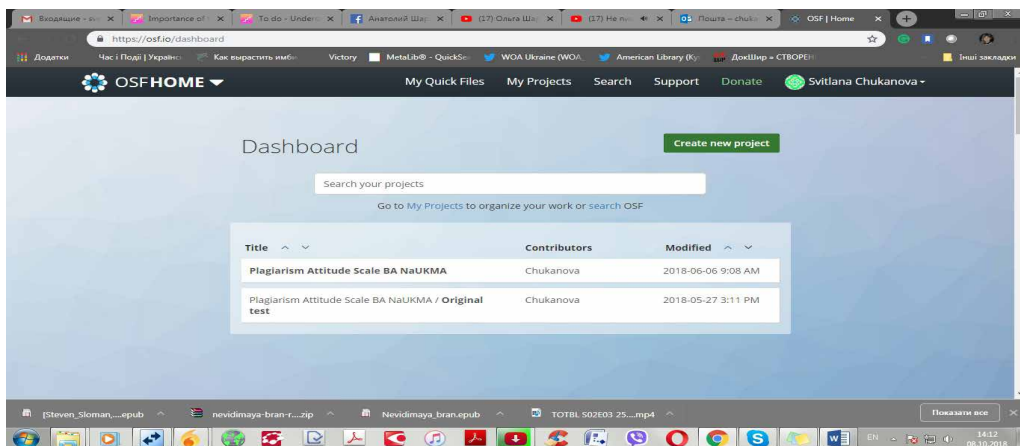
Входящие - svi | Importance of | To do - Underst | Анатолий Шар | (17) Ольга Ша | (17) Не ло | Пошта – chuka | OSF | Home

https://osf.io/dashboard

Додатки | Час і Події | Україна | Как вырастить имби | Victory | MetaLib® - QuickSe | WOA Ukraine (WOA | American Library (Ку | ДокШир » СТВОРЕН | Інші закладки

OSFHOME | My Quick Files | My Projects | Search | Support | Donate | Svitlana Chukanova

Dashboard

Create new project

Search your projects

Go to My Projects to organize your work or search OSF

| Title | Contributors | Modified |
|---|---|---|
| Plagiarism Attitude Scale BA NaUKMA | Chukanova | 2018-06-06 9:08 AM |
| Plagiarism Attitude Scale BA NaUKMA / Original test | Chukanova | 2018-05-27 3:11 PM |

[Steven_Sloman,....epub | nevidimaya-bran-r....zip | Nevidimaya_bran.epub | TOTBL S02E03 25.....mp4 | Показати все

EN 14:12 08.10.2018